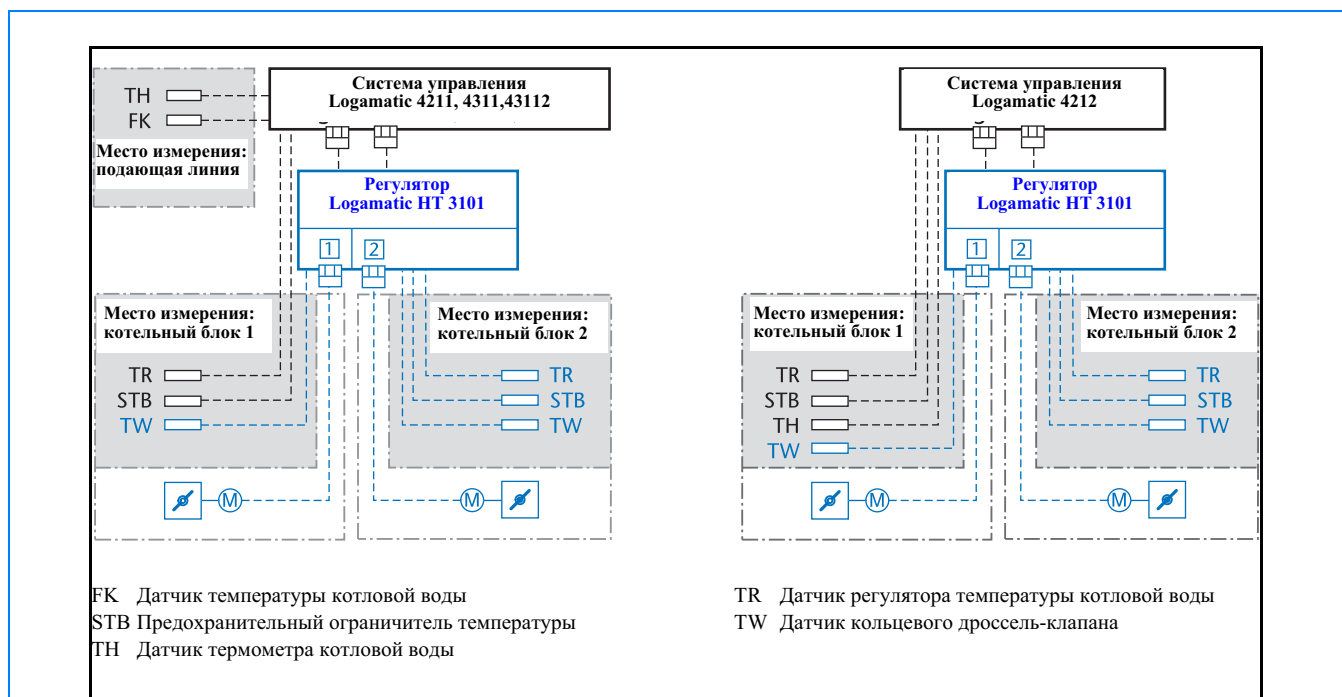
Система управления
Logamatic 4211, 4311,43112

TH
FK

Место измерения:
подающая линия

Регулятор
Logamatic HT 3101

1
2

Место измерения:
котельный блок 1

TR
STB
TW

Место измерения:
котельный блок 2

TR
STB
TW

M
M

Система управления
Logamatic 4212

Регулятор
Logamatic HT 3101

1
2

Место измерения:
котельный блок 1

TR
STB
TH
TW

Место измерения:
котельный блок 2

TR
STB
TW

M
M

FK Датчик температуры котловой воды
STB Предохранительный ограничитель температуры
TH Датчик термометра котловой воды

TR Датчик регулятора температуры котловой воды
TW Датчик кольцевого дроссель-клапана